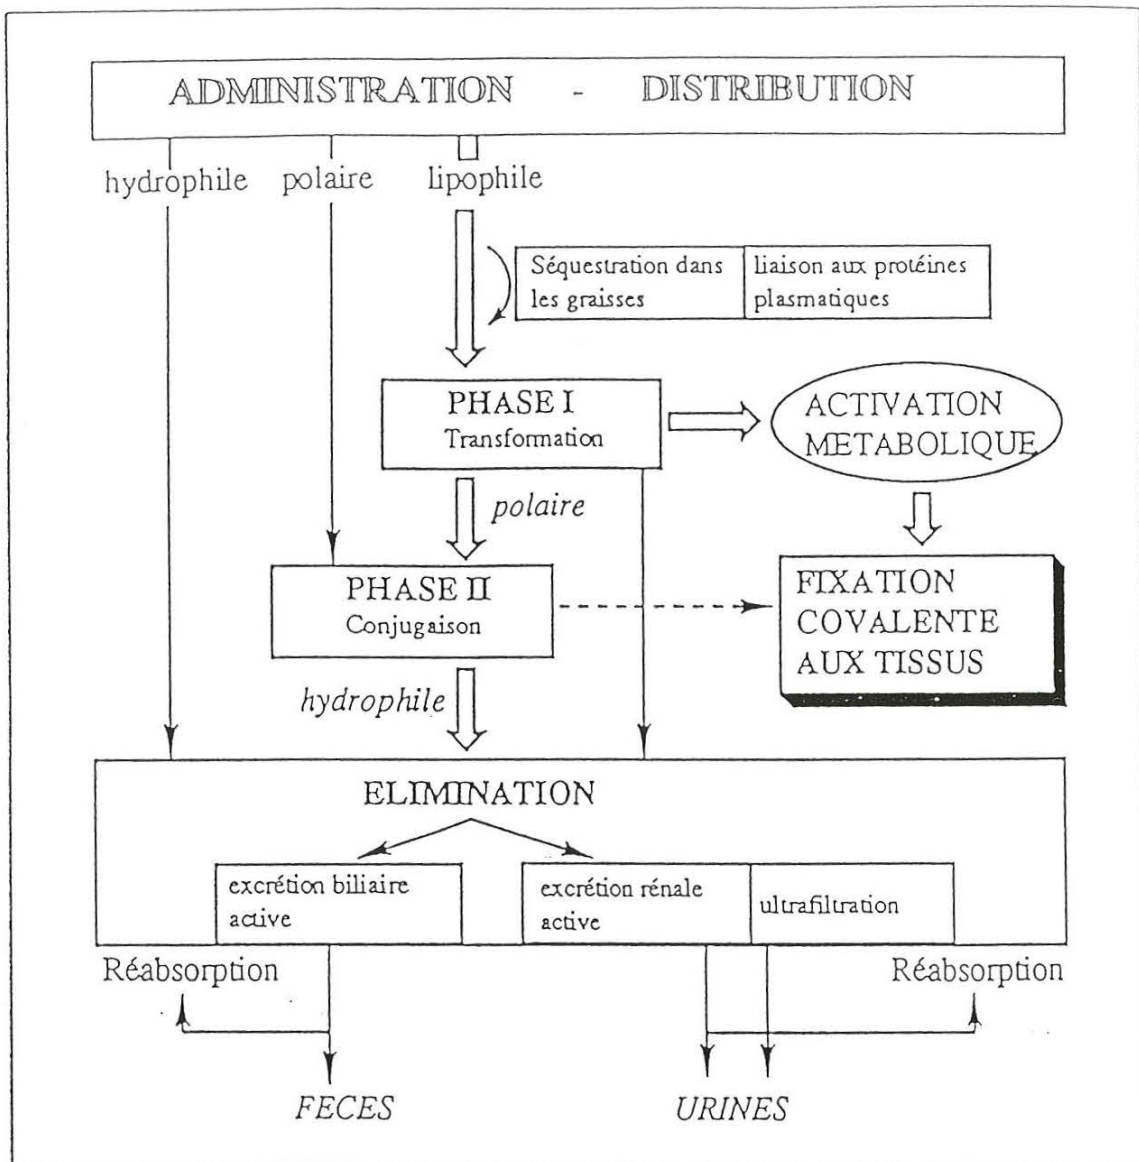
ADMINISTRATION - DISTRIBUTION

hydrophile polaire lipophile

Séquestration dans les graisses

liaison aux protéines plasmatiques

PHASE I
Transformation

ACTIVATION METABOLIQUE

polaire

PHASE II
Conjugaison

FIXATION COVALENTE AUX TISSUS

hydrophile

ELIMINATION

excrétion biliaire active

excrétion rénale active

ultrafiltration

Réabsorption

Réabsorption

FECES

URINES